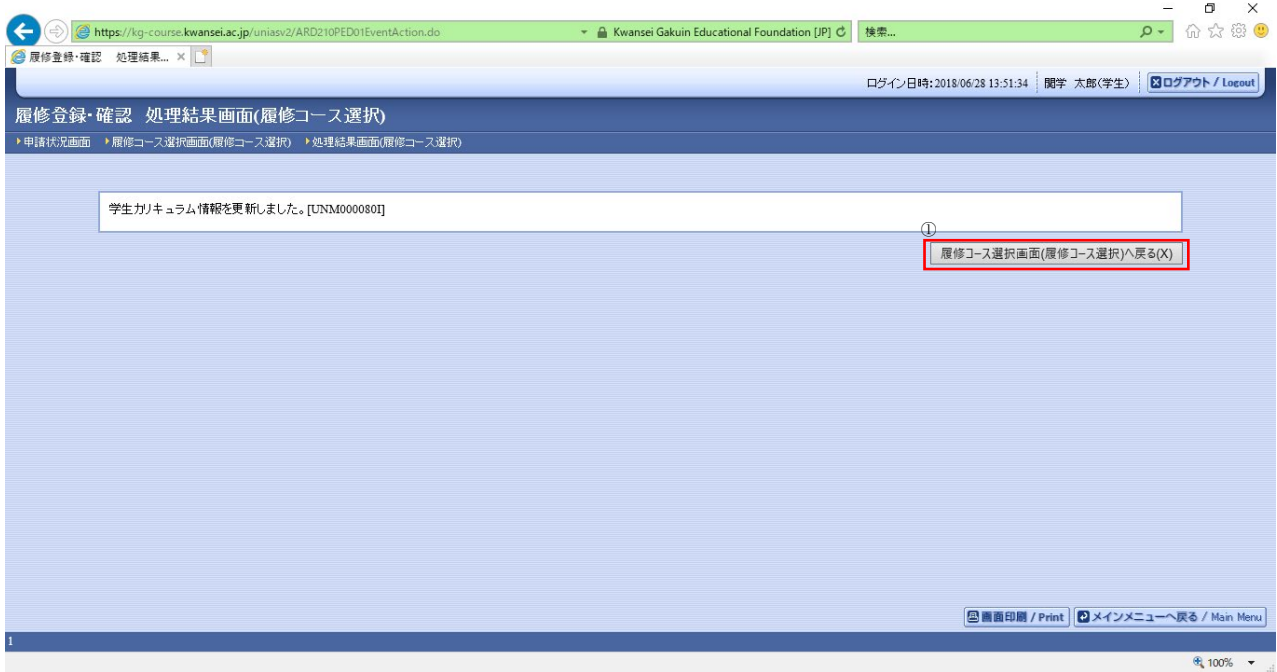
https://kg-course.kwansei.ac.jp/uniasv2/ARD210PED01EventAction.do

Kwansei Gakuin Educational Foundation [JP]

検索...

履修登録・確認 処理結果... ×

ログイン日時: 2018/06/28 13:51:34 関学 太郎(学生) ログアウト / Logout

履修登録・確認 処理結果画面(履修コース選択)

申請状況画面 履修コース選択画面(履修コース選択) 処理結果画面(履修コース選択)

学生カリキュラム情報を更新しました。[UNM000080I]

①

履修コース選択画面(履修コース選択)へ戻る(X)

画面印刷 / Print メインメニューへ戻る / Main Menu

1

100%